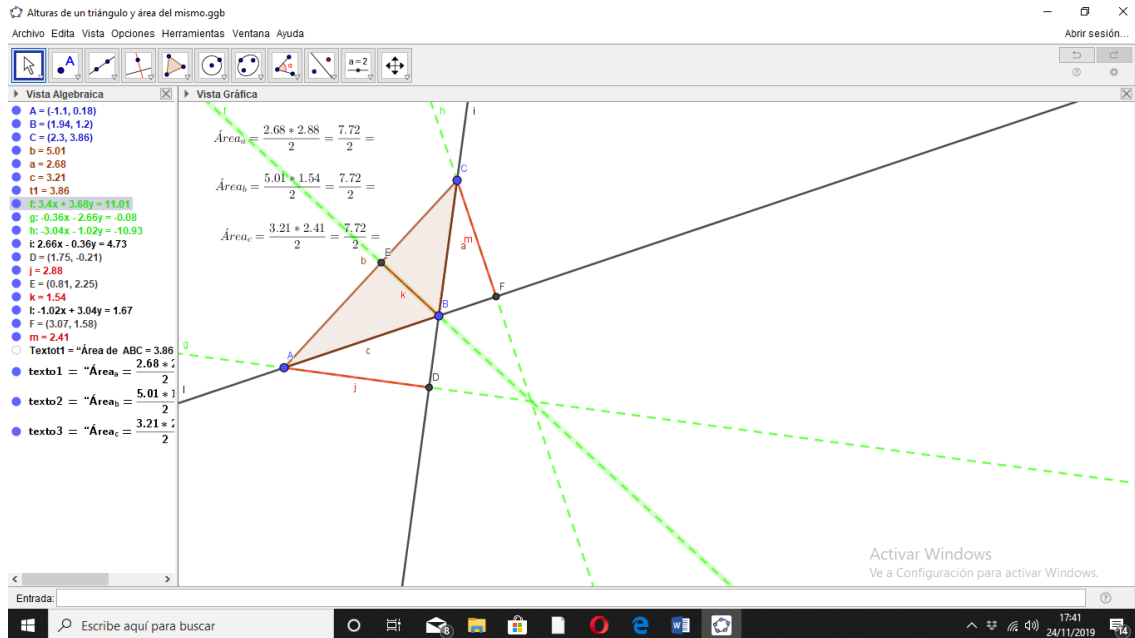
Alturas de un triángulo y área del mismo.ggb

Archivo Edita Vista Opciones Herramientas Ventana Ayuda

Abrir sesión...

a=2

Vista Algebraica

A = (-1.1, 0.18)
B = (1.94, 1.2)
C = (2.3, 3.86)
b = 5.01
a = 2.68
c = 3.21
t1 = 3.86
f: 3.4x + 3.68y = 11.01
g: -0.36x - 2.66y = -0.08
h: -3.04x - 1.02y = -10.93
i: 2.66x - 0.36y = 4.73
D = (1.75, -0.21)
j = 2.88
E = (0.81, 2.25)
k = 1.54
l: -1.02x + 3.04y = 1.67
F = (3.07, 1.58)
m = 2.41
Textot1 = "Área de ABC = 3.86
texto1 = "$Área_a = \frac{2.68 * 2}{2}$
texto2 = "$Área_b = \frac{5.01 * 1}{2}$
texto3 = "$Área_c = \frac{3.21 * 2}{2}$

Vista Gráfica

$Área_a = \frac{2.68 * 2.88}{2} = \frac{7.72}{2} =$

$Área_b = \frac{5.01 * 1.54}{2} = \frac{7.72}{2} =$

$Área_c = \frac{3.21 * 2.41}{2} = \frac{7.72}{2} =$

f h i C E b a m F k B g A c D j l

Activar Windows
Ve a Configuración para activar Windows.

Entrada:

Escribe aquí para buscar

17:41
24/11/2019